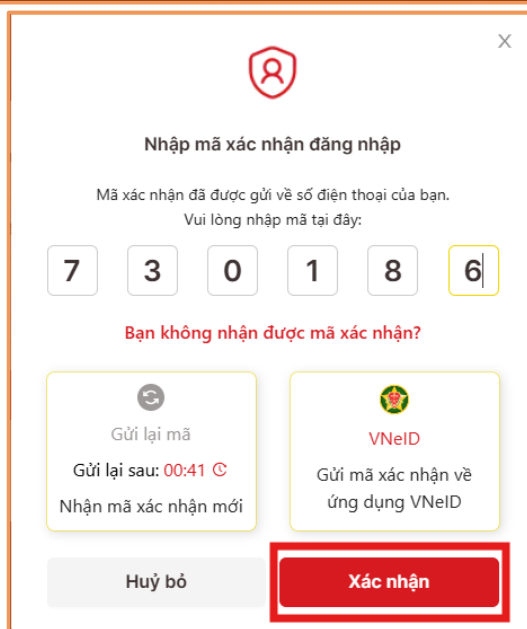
×

Nhập mã xác nhận đăng nhập

Mã xác nhận đã được gửi về số điện thoại của bạn.
Vui lòng nhập mã tại đây:

7 3 0 1 8 6

Bạn không nhận được mã xác nhận?

Gửi lại mã
Gửi lại sau: 00:41
Nhận mã xác nhận mới

VNeID
Gửi mã xác nhận về ứng dụng VNeID

Huỷ bỏ

Xác nhận